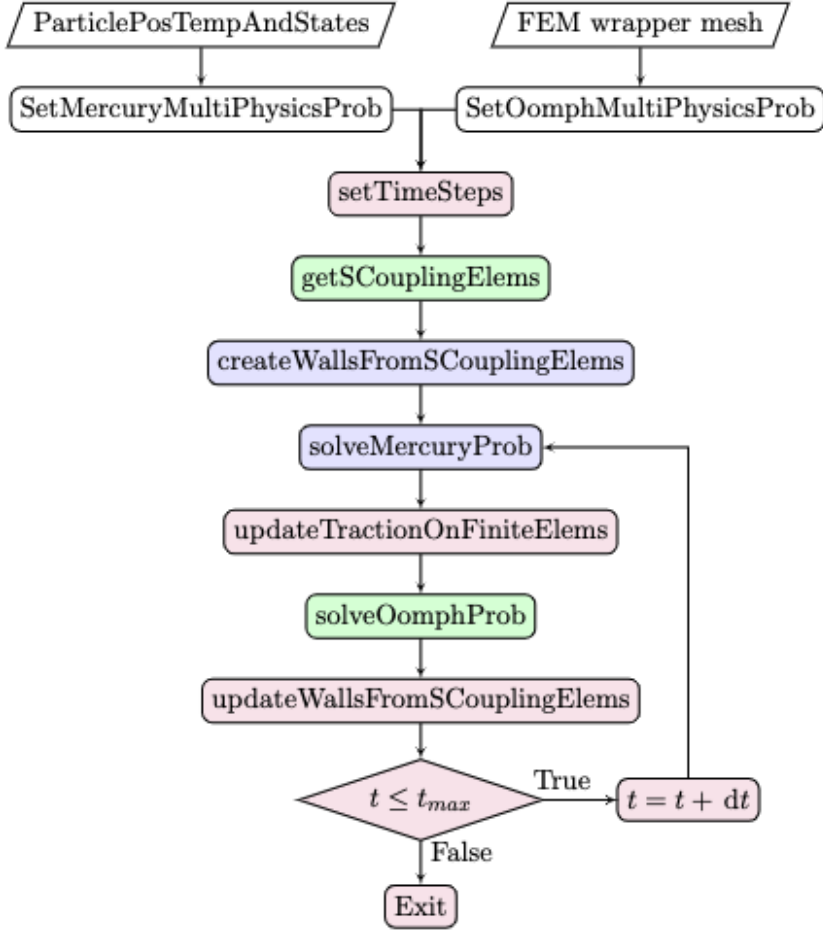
ParticlePosTempAndStates

FEM wrapper mesh

SetMercuryMultiPhysicsProb

SetOomphMultiPhysicsProb

setTimeSteps

getSCouplingElems

createWallsFromSCouplingElems

solveMercuryProb

updateTractionOnFiniteElems

solveOomphProb

updateWallsFromSCouplingElems

$t \leq t_{max}$

True

$t = t + \mathrm{d}t$

False

Exit